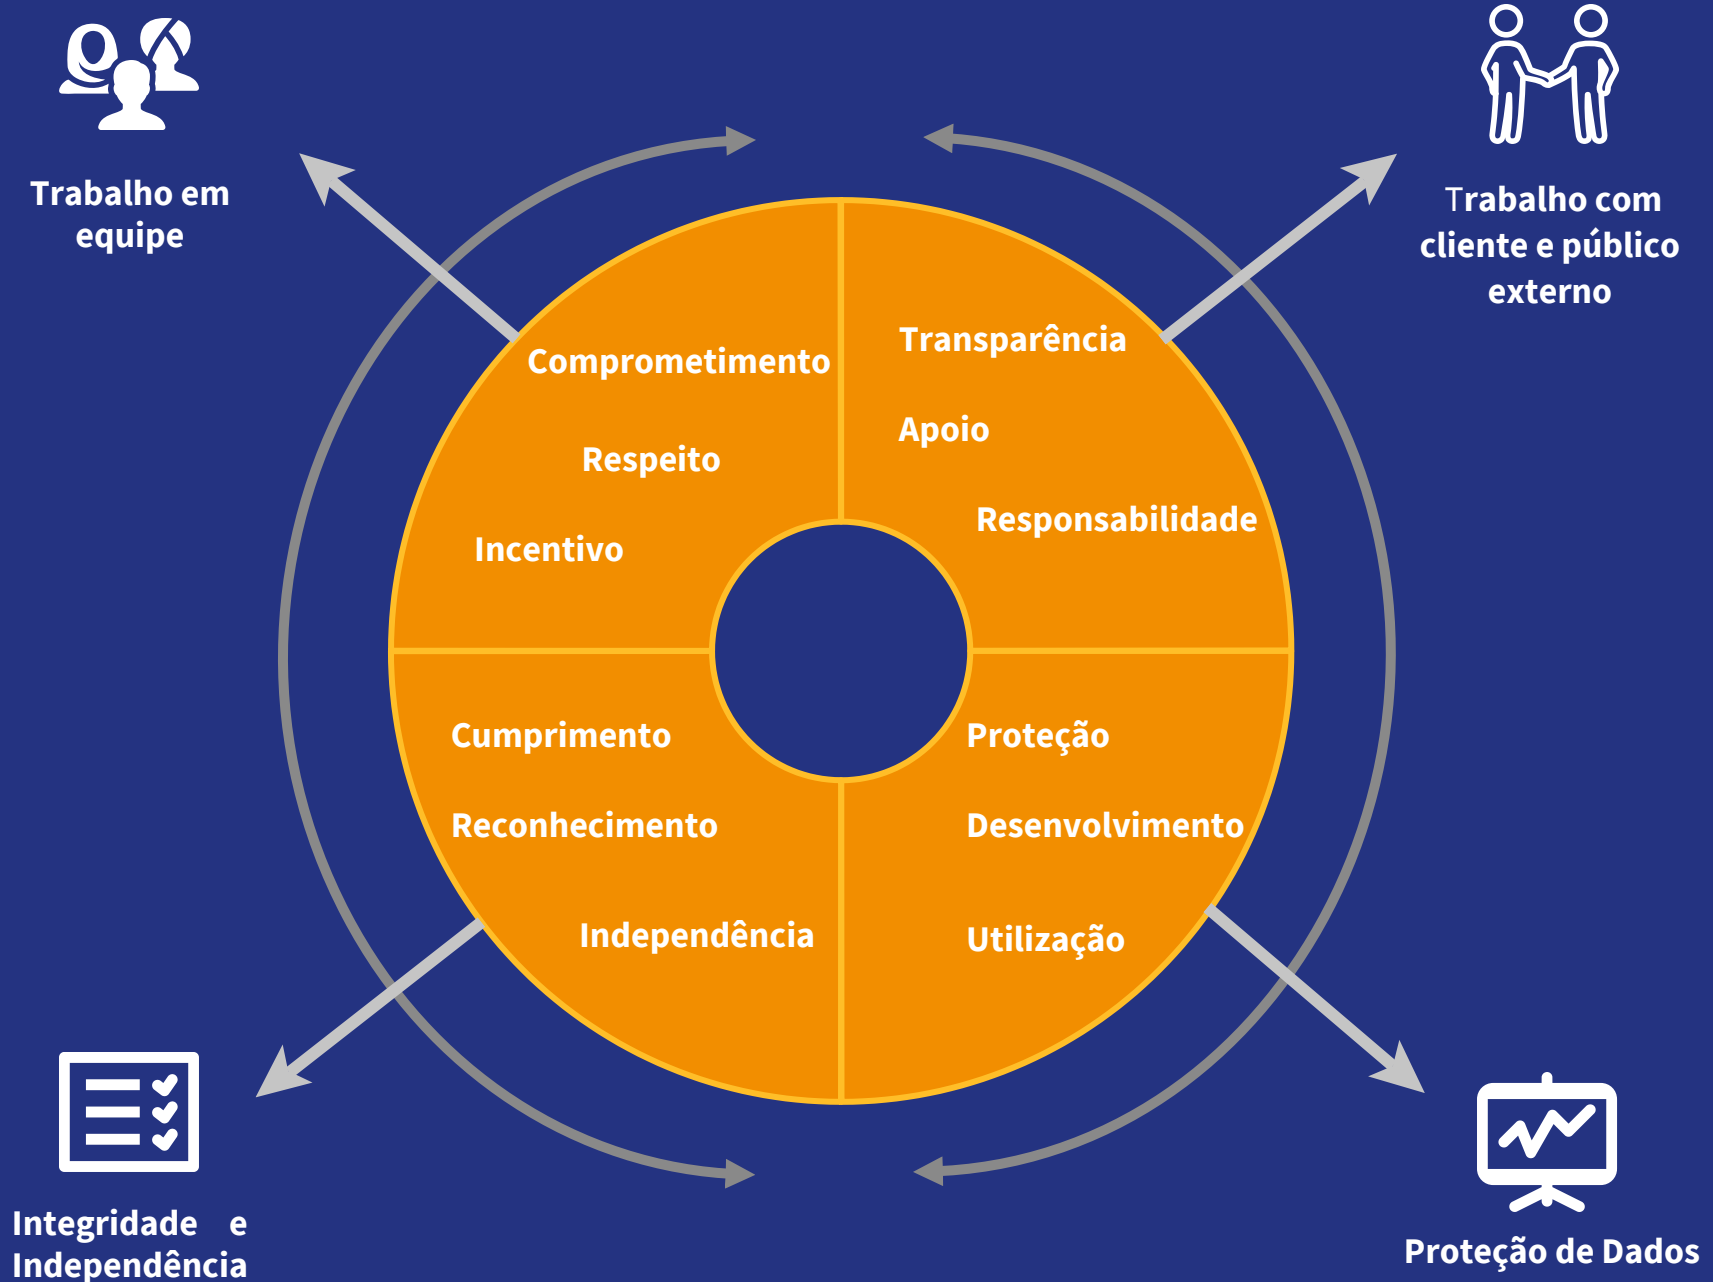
Trabalho em equipe

Trabalho com cliente e público externo

Comprometimento

Respeito

Incentivo

Transparência

Apoio

Responsabilidade

Cumprimento

Reconhecimento

Independência

Proteção

Desenvolvimento

Utilização

Integridade e Independência

Proteção de Dados